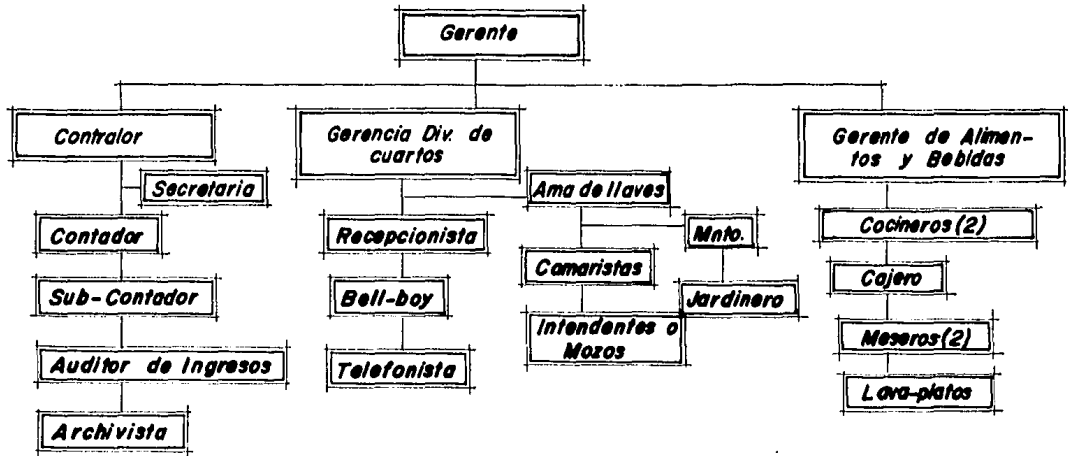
Gerente

Contralor

Secretaria

Contador

Sub-Contador

Auditor de Ingresos

Archivista

Gerencia Div. de cuartos

Recepcionista

Bell-boy

Telefonista

Ama de llaves

Camaristas

Intendentes o Mozos

Mnto.

Jardinero

Gerente de Alimentos y Bebidas

Cocineros (2)

Cajero

Meseros (2)

Lava-platos